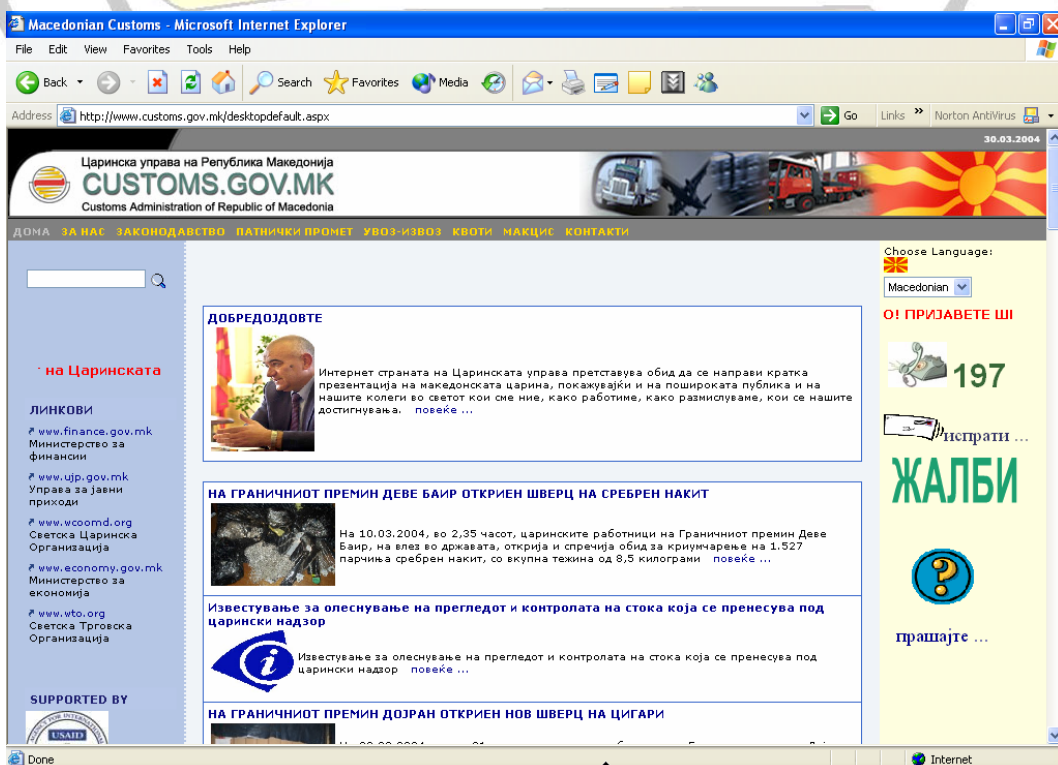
Macedonian Customs - Microsoft Internet Explorer

File Edit View Favorites Tools Help

Back Search Favorites Media

Address http://www.customs.gov.mk/desktopdefault.aspx Go Links Norton AntiVirus

30.03.2004

Царинска управа на Република Македонија
CUSTOMS.GOV.MK
Customs Administration of Republic of Macedonia

ДОМА ЗА НАС ЗАКОНОДАВСТВО ПАТНИЧКИ ПРОМЕТ УВОЗ-ИЗВОЗ КВОТИ МАКЦИС КОНТАКТИ

· на Царинската

ЛИНКОВИ

www.finance.gov.mk Министерство за финансии

www.ujp.gov.mk Управа за јавни приходи

www.wcoomd.org Светска Царинска Организација

www.economy.gov.mk Министерство за економија

www.wto.org Светска Трговска Организација

SUPPORTED BY

USAID

ДОБРЕДОЈДОВТЕ

Интернет страната на Царинската управа претставува обид да се направи кратка презентација на македонската царина, покажувајќи и на пошироката публика и на нашите колеги во светот кои сме ние, како работиме, како размислуваме, кои се нашите достигнувања. повеќе ...

НА ГРАНИЧНИОТ ПРЕМИН ДЕВЕ БАИР ОТКРИЕН ШВЕРЦ НА СРЕБРЕН НАКИТ

На 10.03.2004, во 2,35 часот, царинските работници на Граничниот премин Деве Баир, на влез во државата, открија и спречија обид за криумчарење на 1.527 парчиња сребрен накит, со вкупна тежина од 8,5 килограми повеќе ...

Известување за олеснување на прегледот и контролата на стока која се пренесува под царински надзор

Известување за олеснување на прегледот и контролата на стока која се пренесува под царински надзор повеќе ...

НА ГРАНИЧНИОТ ПРЕМИН ДОЈРАН ОТКРИЕН НОВ ШВЕРЦ НА ЦИГАРИ

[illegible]

Choose Language:
Macedonian

О! ПРИЈАВЕТЕ ШІ

197

испрати ...

ЖАЛБИ

прашајте ...

Done Internet